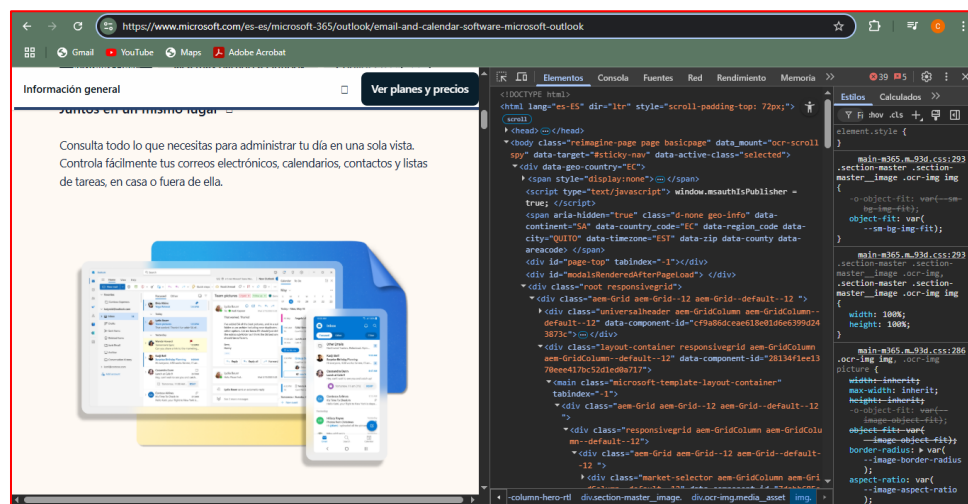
https://www.microsoft.com/es-es/microsoft-365/outlook/email-and-calendar-software-microsoft-outlook

Gmail YouTube Maps Adobe Acrobat

Información general

Ver planes y precios

Juntos en un mismo lugar

Consulta todo lo que necesitas para administrar tu día en una sola vista. Controla fácilmente tus correos electrónicos, calendarios, contactos y listas de tareas, en casa o fuera de ella.

Elementos Consola Fuentes Red Rendimiento Memoria

39 5

Estilos Calculados

:hov .cls +

element.style {
}

main-m365.m…93d.css:293
.section-master .section-master__image .ocr-img img {
-o-object-fit: var(--sm-bg-img-fit);
object-fit: var(--sm-bg-img-fit);
}

main-m365.m…93d.css:293
.section-master .section-master__image .ocr-img, .section-master .section-master__image .ocr-img img {
width: 100%;
height: 100%;
}

main-m365.m…93d.css:286
.ocr-img img, .ocr-img picture {
width: inherit;
max-width: inherit;
height: inherit;
-o-object-fit: var(--image-object-fit);
object-fit: var(--image-object-fit);
border-radius: var(--image-border-radius);
aspect-ratio: var(--image-aspect-ratio);

<!DOCTYPE html>
<html lang="es-ES" dir="ltr" style="scroll-padding-top: 72px;">
scroll
<head> … </head>
<body class="reimagine-page page basicpage" data_mount="ocr-scrollspy" data-target="#sticky-nav" data-active-class="selected">
<div data-geo-country="EC">
<span style="display:none"> … </span>
<script type="text/javascript"> window.msauthIsPublisher = true; </script>
<span aria-hidden="true" class="d-none geo-info" data-continent="SA" data-country_code="EC" data-region_code data-city="QUITO" data-timezone="EST" data-zip data-county data-areacode> </span>
<div id="page-top" tabindex="-1"></div>
<div id="modalsRenderedAfterPageLoad"> </div>
<div class="root responsivegrid">
<div class="aem-Grid aem-Grid--12 aem-Grid--default--12 ">
<div class="universalheader aem-GridColumn aem-GridColumn--default--12" data-component-id="cf9a86dceae618e01d6e6399d243873c"> … </div>
<div class="layout-container responsivegrid aem-GridColumn aem-GridColumn--default--12" data-component-id="28134f1ee1370eee417bc52d1ed0a717">
<main class="microsoft-template-layout-container" tabindex="-1">
<div class="aem-Grid aem-Grid--12 aem-Grid--default--12 ">
<div class="responsivegrid aem-GridColumn aem-GridColumn--default--12">
<div class="aem-Grid aem-Grid--12 aem-Grid--default--12 ">
<div class="market-selector aem-GridColumn aem-Gri

-column-hero-rtl div.section-master__image. div.ocr-img.media__asset img.